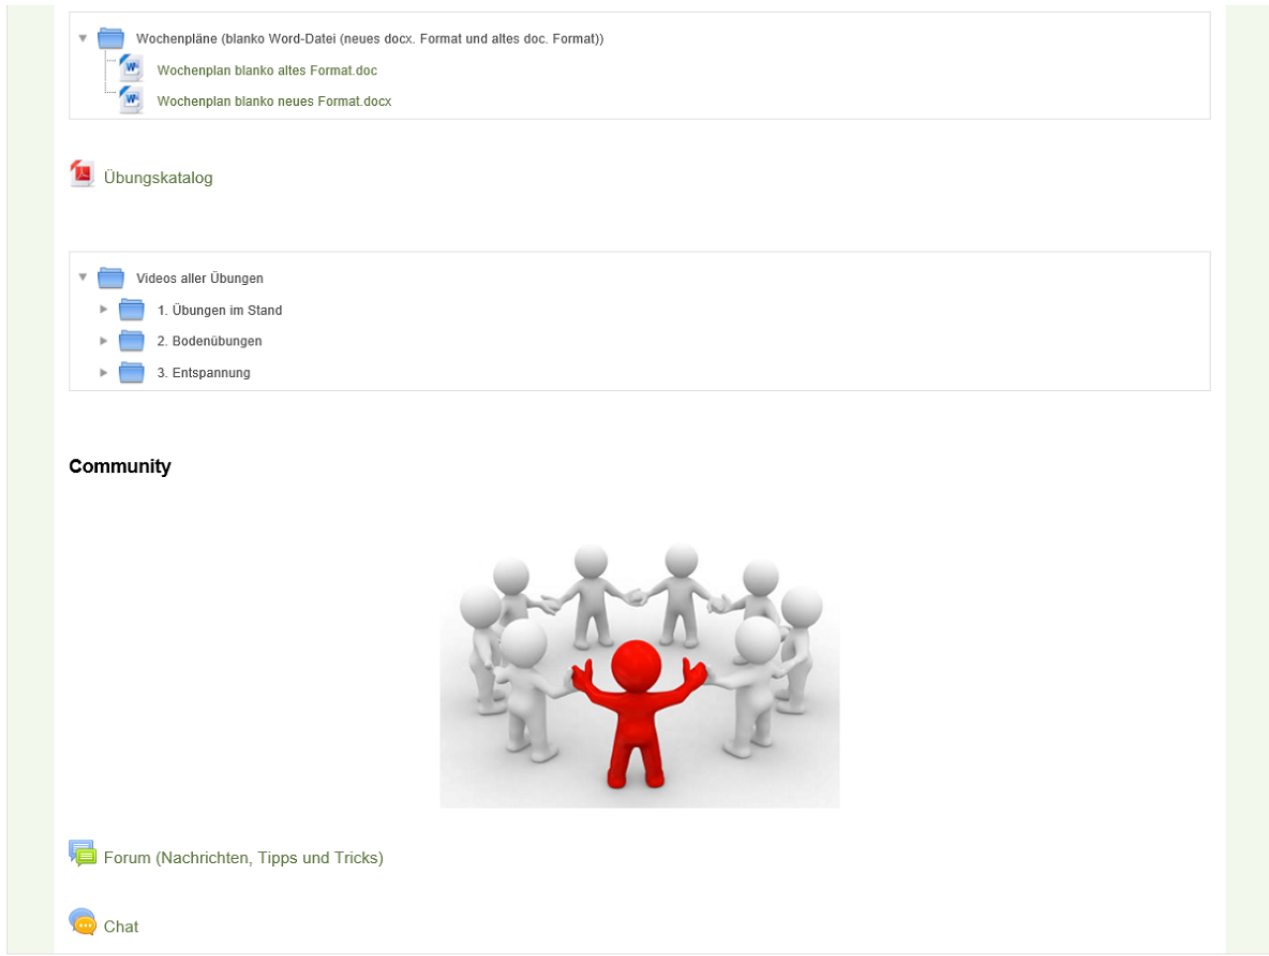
Wochenpläne (blanko Word-Datei (neues docx. Format und altes doc. Format))
Wochenplan blanko altes Format.doc
Wochenplan blanko neues Format.docx

Übungskatalog

Videos aller Übungen
1. Übungen im Stand
2. Bodenübungen
3. Entspannung

Community

Forum (Nachrichten, Tipps und Tricks)

Chat